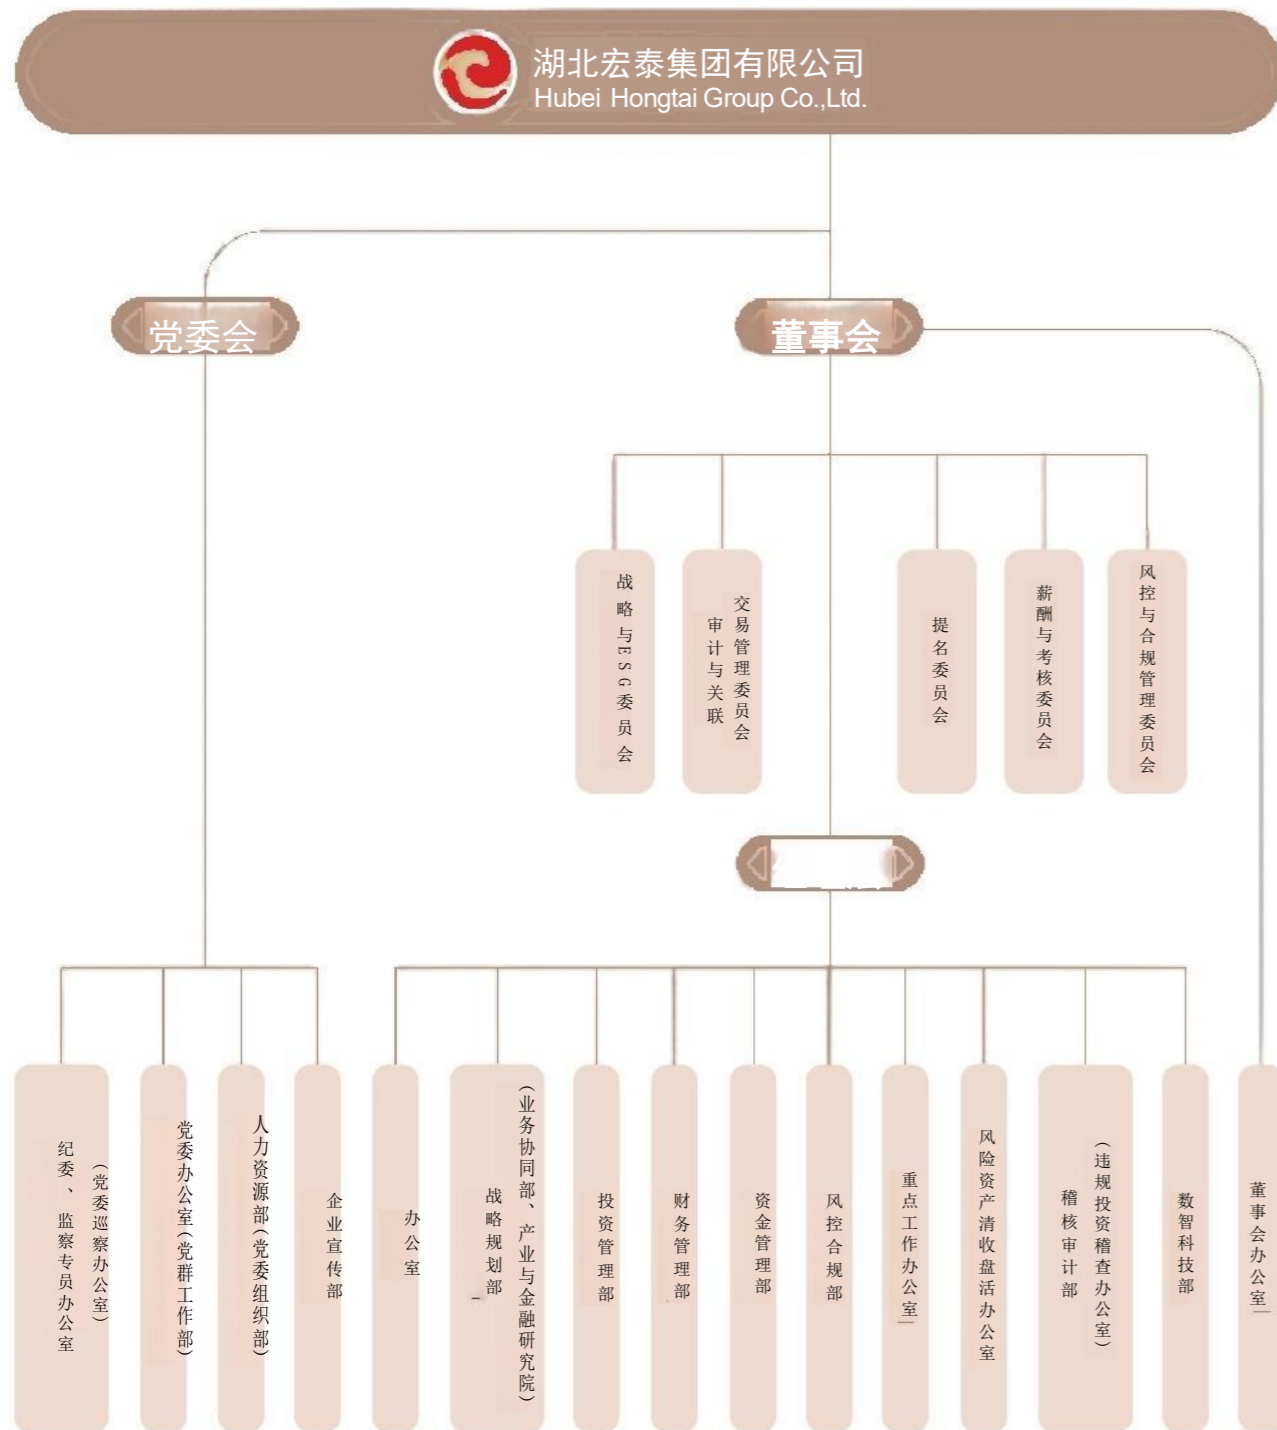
湖北宏泰集团有限公司
Hubei Hongtai Group Co.,Ltd.

党委会

董事会

战略与ESG委员会

交易管理委员会 审计与关联

提名委员会

薪酬与考核委员会

风控与合规管理委员会

纪委、监察专员办公室（党委巡察办公室）

党委办公室（党群工作部）

人力资源部（党委组织部）

企业宣传部

办公室

战略规划部（业务协同部、产业与金融研究院）

投资管理部

财务管理部

资金管理部

风控合规部

重点工作办公室

风险资产清收盘活办公室

稽核审计部（违规投资稽查办公室）

数智科技部

董事会办公室